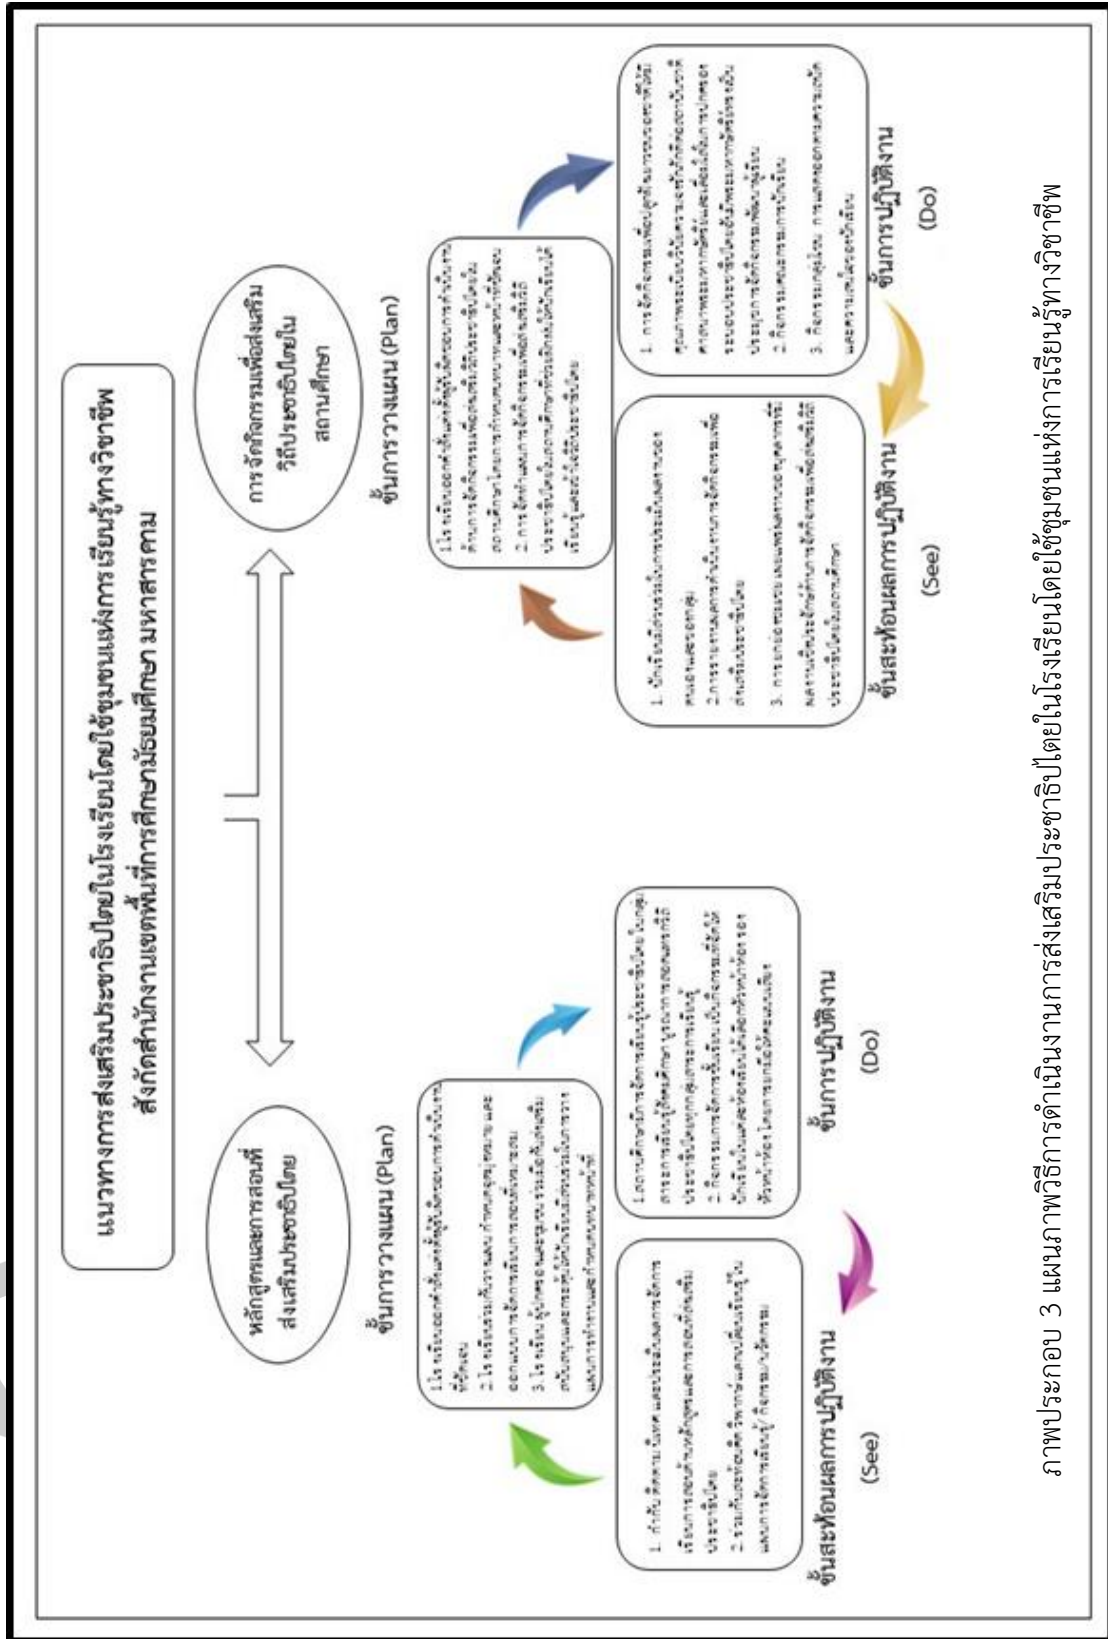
แนวทางการส่งเสริมประชาธิปไตยในโรงเรียนโดยใช้ชุมชนแห่งการเรียนรู้ทางวิชาชีพ สังกัดสำนักงานเขตพื้นที่การศึกษามัธยมศึกษา มหาสารคาม

หลักสูตรและการสอนที่ส่งเสริมประชาธิปไตย

การจัดกิจกรรมเพื่อส่งเสริมวิถีประชาธิปไตยในสถานศึกษา

ขั้นการวางแผน (Plan)

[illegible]

ขั้นการปฏิบัติงาน (Do)

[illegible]

ขั้นสะท้อนผลการปฏิบัติงาน (See)

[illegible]

ขั้นการวางแผน (Plan)

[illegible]

ขั้นการปฏิบัติงาน (Do)

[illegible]

ขั้นสะท้อนผลการปฏิบัติงาน (See)

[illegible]

ภาพประกอบ 3 แผนภาพวิธีการดำเนินงานการส่งเสริมประชาธิปไตยในโรงเรียนโดยใช้ชุมชนแห่งการเรียนรู้ทางวิชาชีพ